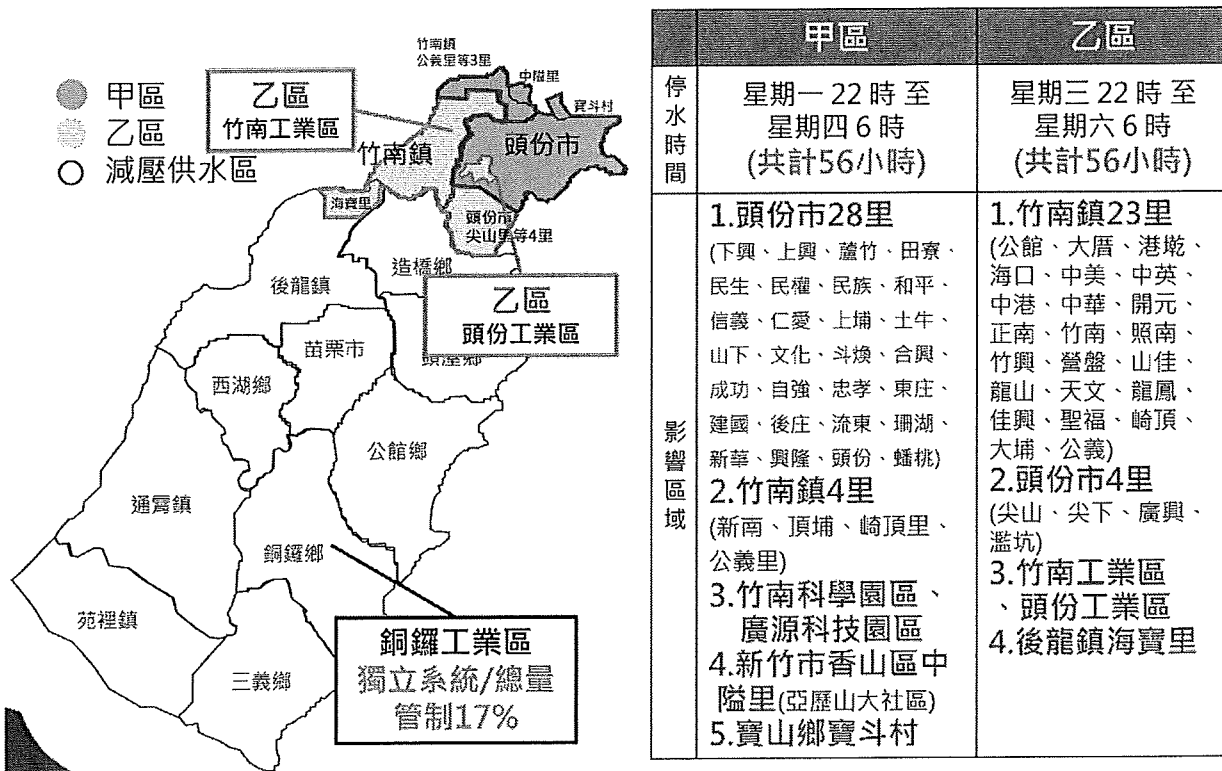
甲區
乙區
減壓供水區

竹南鎮公義里等3里
中隘里
寶斗村
乙區
竹南工業區
竹南鎮
頭份市
海寶里
頭份市尖山里等4里
造橋鄉
後龍鎮
乙區
頭份工業區
苗栗市
頭屋鄉
西湖鄉
公館鄉
通霄鎮
銅鑼鄉
苑裡鎮
三義鄉
銅鑼工業區
獨立系統/總量管制17%

| | 甲區 | 乙區 |
|---|---|---|
| 停水時間 | 星期一 22 時 至 星期四 6 時 (共計56小時) | 星期三 22 時 至 星期六 6 時 (共計56小時) |
| 影響區域 | 1.頭份市28里 (下興、上興、蘆竹、田寮、民生、民權、民族、和平、信義、仁愛、上埔、土牛、山下、文化、斗煥、合興、成功、自強、忠孝、東庄、建國、後庄、流東、珊湖、新華、興隆、頭份、蟠桃) 2.竹南鎮4里 (新南、頂埔、崎頂里、公義里) 3.竹南科學園區、廣源科技園區 4.新竹市香山區中隘里(亞歷山大社區) 5.寶山鄉寶斗村 | 1.竹南鎮23里 (公館、大厝、港墘、海口、中美、中英、中港、中華、開元、正南、竹南、照南、竹興、營盤、山佳、龍山、天文、龍鳳、佳興、聖福、崎頂、大埔、公義) 2.頭份市4里 (尖山、尖下、廣興、濫坑) 3.竹南工業區、頭份工業區 4.後龍鎮海寶里 |